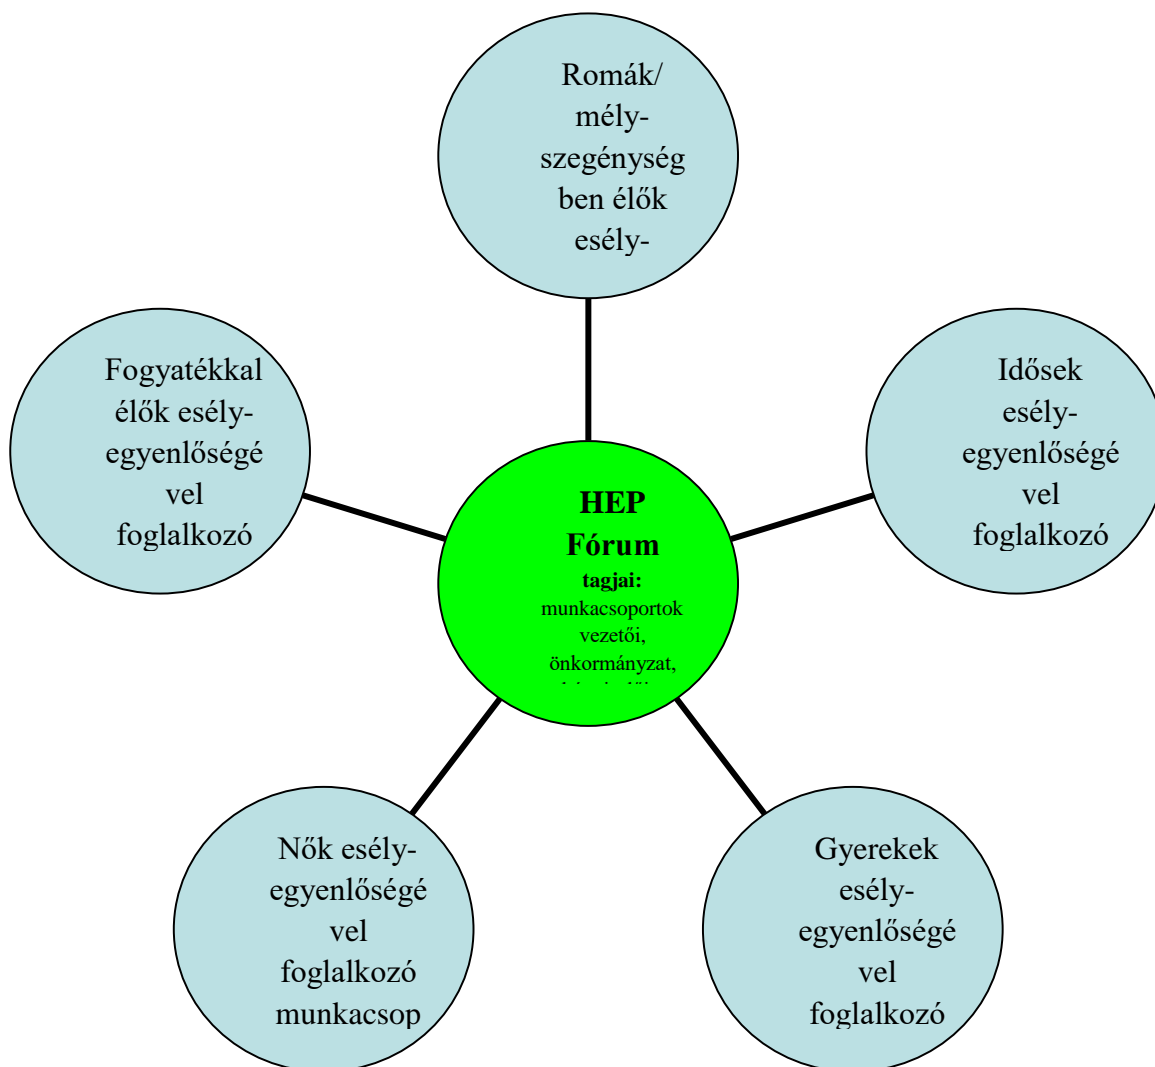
Romák/ mély-szegénységben élők esély-

Fogyatékkal élők esély-egyenlőségével foglalkozó

Idősek esély-egyenlőségével foglalkozó

HEP Fórum
tagjai:
munkacsoportok vezetői, önkormányzat, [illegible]

Nők esély-egyenlőségével foglalkozó munkacsop

Gyerekek esély-egyenlőségével foglalkozó